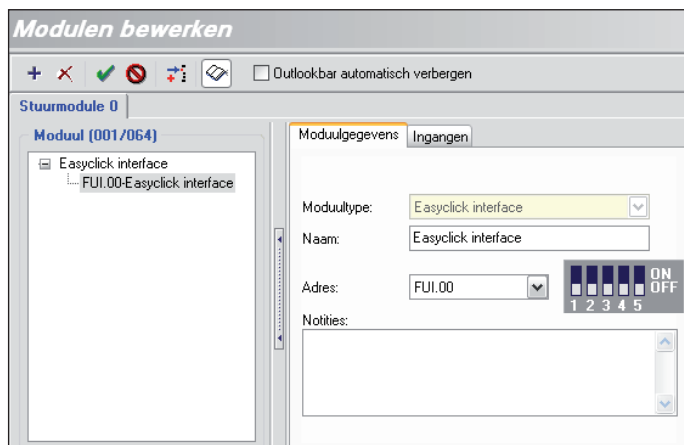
Modulen bewerken

Outlookbar automatisch verbergen

Stuurmodule 0

Moduul (001/064)

Easyclick interface
FUI.00-Easyclick interface

Moduulgegevens | Ingangen

Moduultype: Easyclick interface

Naam: Easyclick interface

Adres: FUI.00

ON
OFF
1 2 3 4 5

Notities: